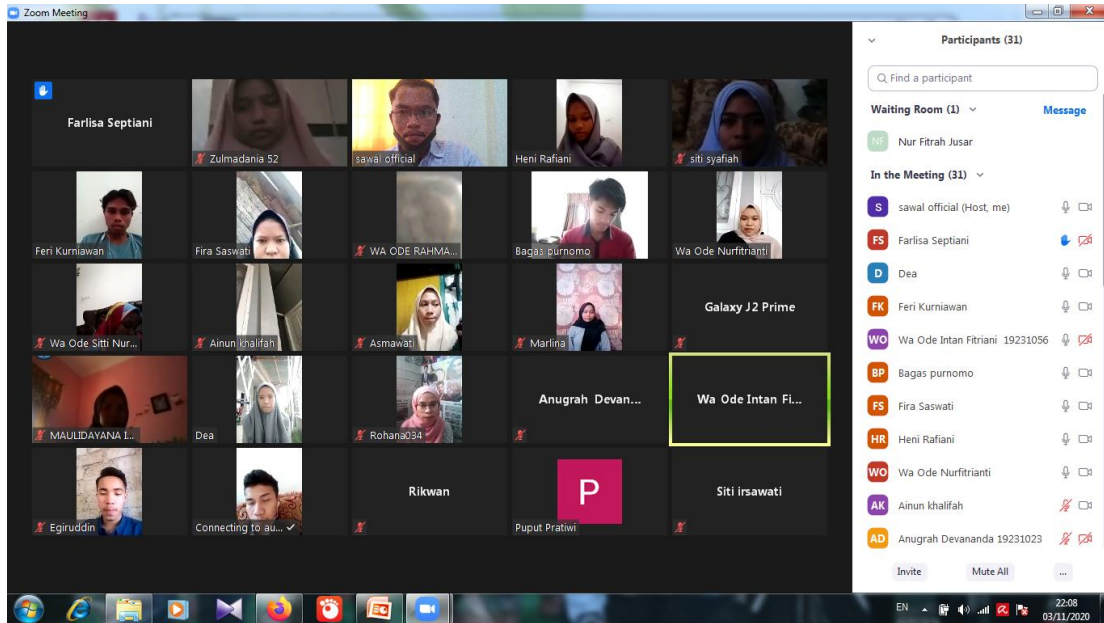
Zoom Meeting

Farlisa Septiani
Zulmadania 52
sawal official
Heni Rafiani
siti syafiah
Feri Kurniawan
Fira Saswati
WA ODE RAHMA...
Bagas purnomo
Wa Ode Nurfitrianti
Wa Ode Sitti Nur...
Ainun khalifah
Asmawati
Marlina
Galaxy J2 Prime
MAULIDAYANA I...
Dea
Rohana034
Anugrah Devan...
Wa Ode Intan Fi...
Egiruddin
Connecting to au...
Rikwan
P
Puput Pratiwi
Siti irsawati

Participants (31)
Find a participant
Waiting Room (1)
Message
NF Nur Fitrah Jusar
In the Meeting (31)
S sawal official (Host, me)
FS Farlisa Septiani
D Dea
FK Feri Kurniawan
WO Wa Ode Intan Fitriani 19231056
BP Bagas purnomo
FS Fira Saswati
HR Heni Rafiani
WO Wa Ode Nurfitrianti
AK Ainun khalifah
AD Anugrah Devananda 19231023
Invite
Mute All
...

EN
22:08
03/11/2020